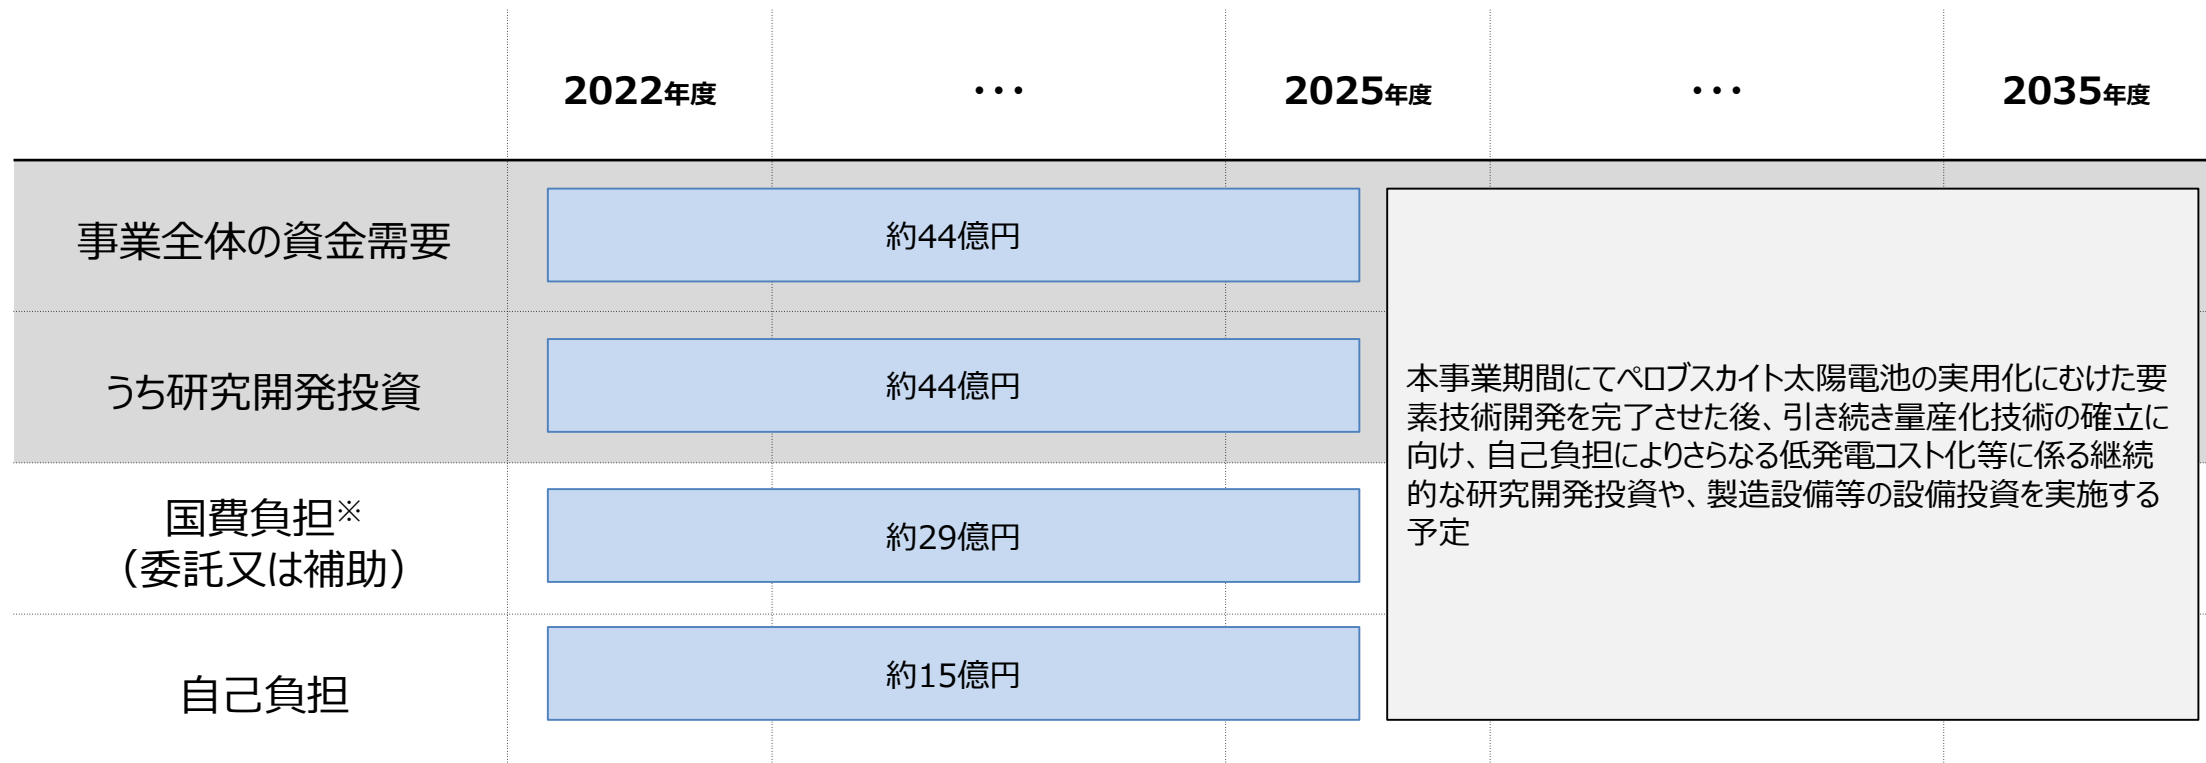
| | 2022年度 | ・・・ | 2025年度 | ・・・ | 2035年度 |
|---|---|---|---|---|---|
| 事業全体の資金需要 | 約44億円 | | | 本事業期間にてペロブスカイト太陽電池の実用化にむけた要素技術開発を完了させた後、引き続き量産化技術の確立に向け、自己負担によりさらなる低発電コスト化等に係る継続的な研究開発投資や、製造設備等の設備投資を実施する予定 | |
| うち研究開発投資 | 約44億円 | | | | |
| 国費負担※（委託又は補助） | 約29億円 | | | | |
| 自己負担 | 約15億円 | | | | |